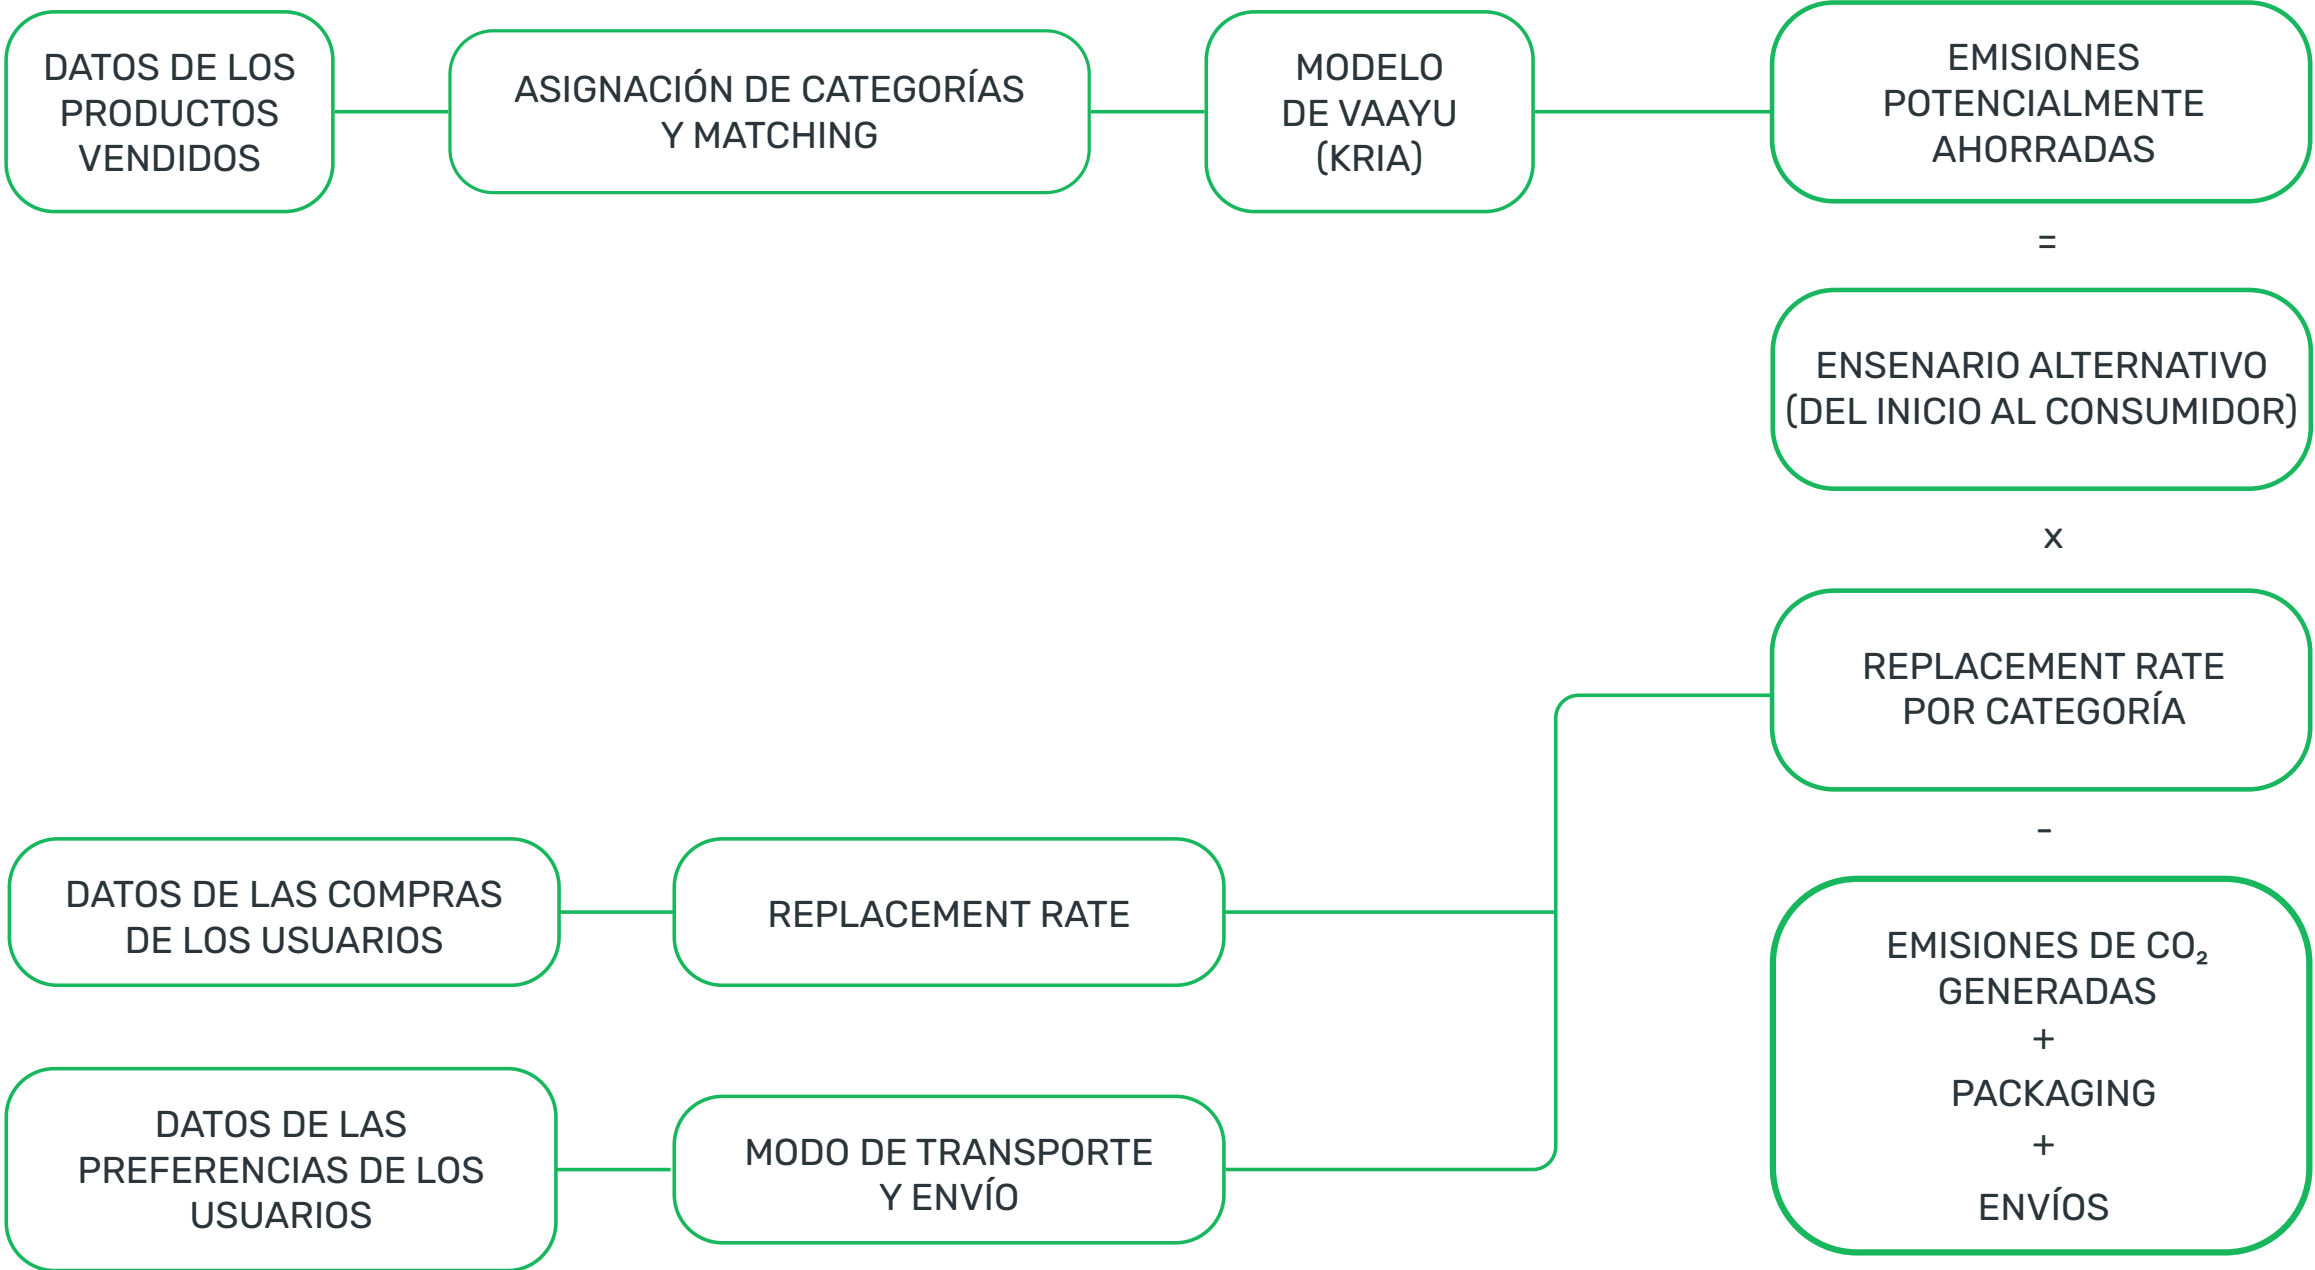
DATOS DE LOS PRODUCTOS VENDIDOS

ASIGNACIÓN DE CATEGORÍAS Y MATCHING

MODELO DE VAAYU (KRIA)

EMISIONES POTENCIALMENTE AHORRADAS

=

ENSENARIO ALTERNATIVO (DEL INICIO AL CONSUMIDOR)

x

REPLACEMENT RATE POR CATEGORÍA

-

EMISIONES DE $CO_2$ GENERADAS
+
PACKAGING
+
ENVÍOS

DATOS DE LAS COMPRAS DE LOS USUARIOS

REPLACEMENT RATE

DATOS DE LAS PREFERENCIAS DE LOS USUARIOS

MODO DE TRANSPORTE Y ENVÍO